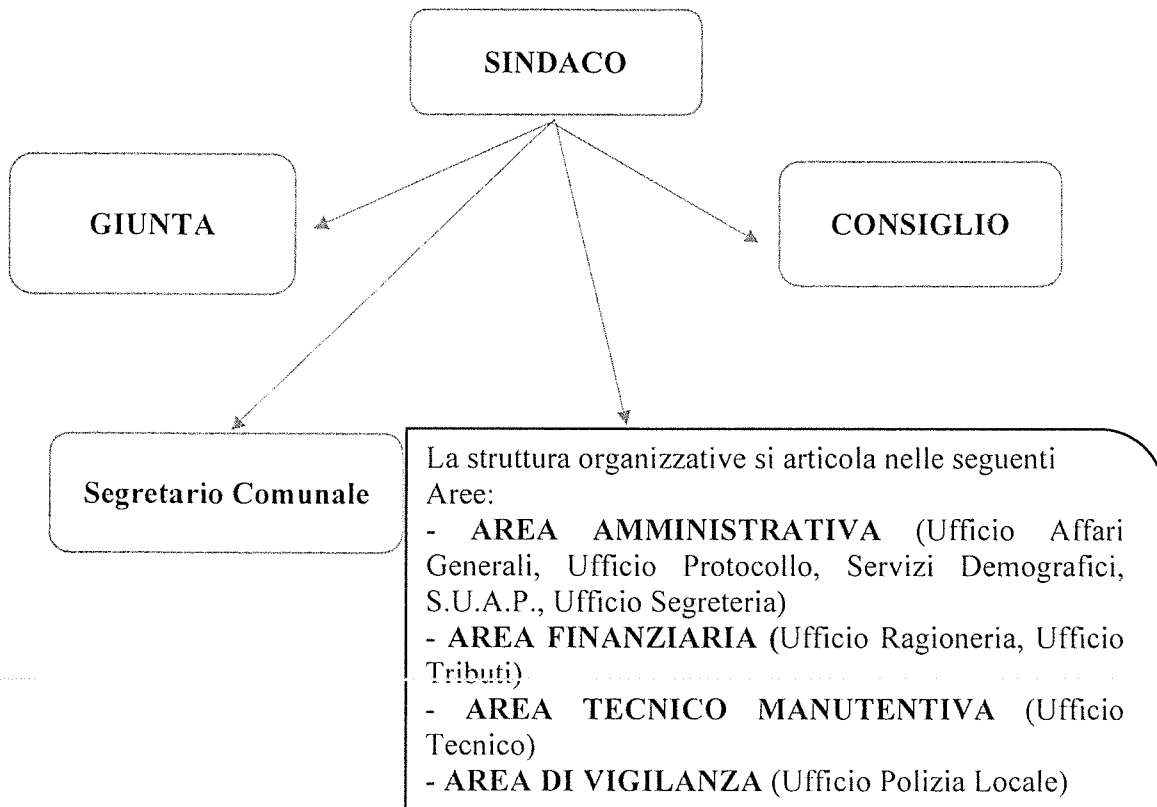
SINDACO

GIUNTA

CONSIGLIO

Segretario Comunale

La struttura organizzative si articola nelle seguenti Aree:
- **AREA AMMINISTRATIVA** (Ufficio Affari Generali, Ufficio Protocollo, Servizi Demografici, S.U.A.P., Ufficio Segreteria)
- **AREA FINANZIARIA (**Ufficio Ragioneria, Ufficio Tributi)
- **AREA TECNICO MANUTENTIVA** (Ufficio Tecnico)
- **AREA DI VIGILANZA** (Ufficio Polizia Locale)